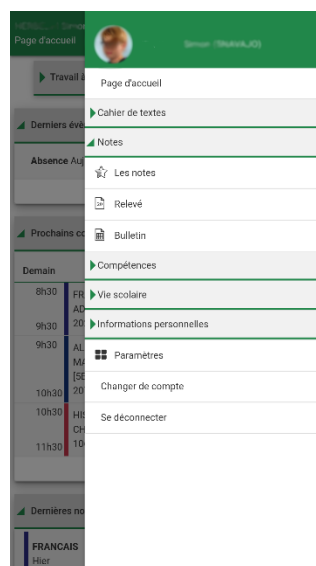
Page d'accueil

Travail à

Derniers évé

Absence Auj

Prochains co

Demain

8h30 FR AD 20

9h30

9h30 AL MA [5E 20

10h30

10h30 HI CH 10

11h30

Dernières no

FRANCAIS
Hier

Simon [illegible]

Page d'accueil

Cahier de textes

Notes

Les notes

Relevé

Bulletin

Compétences

Vie scolaire

Informations personnelles

Paramètres

Changer de compte

Se déconnecter